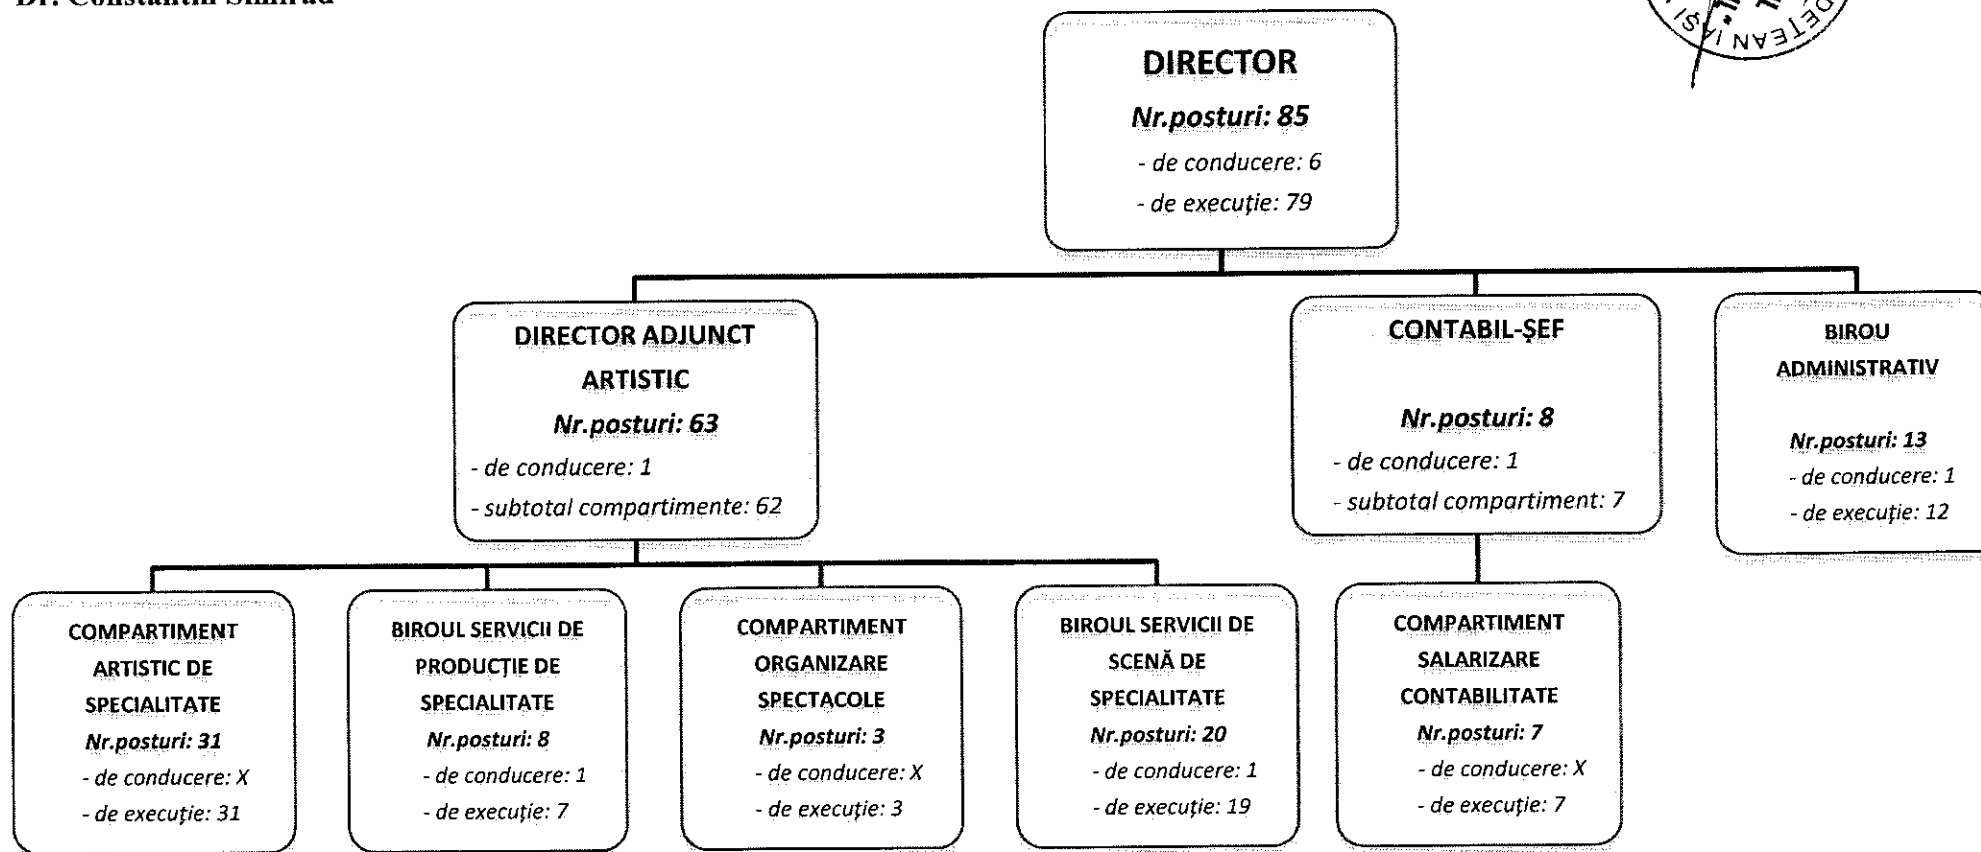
Dr. Constantin Similrad

ȘI · NAȚETEAN

DIRECTOR
Nr.posturi: 85
- de conducere: 6
- de execuție: 79

DIRECTOR ADJUNCT ARTISTIC
Nr.posturi: 63
- de conducere: 1
- subtotal compartimente: 62

CONTABIL-ȘEF
Nr.posturi: 8
- de conducere: 1
- subtotal compartiment: 7

BIROU ADMINISTRATIV
Nr.posturi: 13
- de conducere: 1
- de execuție: 12

COMPARTIMENT ARTISTIC DE SPECIALITATE
Nr.posturi: 31
- de conducere: X
- de execuție: 31

BIROUL SERVICII DE PRODUCȚIE DE SPECIALITATE
Nr.posturi: 8
- de conducere: 1
- de execuție: 7

COMPARTIMENT ORGANIZARE SPECTACOLE
Nr.posturi: 3
- de conducere: X
- de execuție: 3

BIROUL SERVICII DE SCENĂ DE SPECIALITATE
Nr.posturi: 20
- de conducere: 1
- de execuție: 19

COMPARTIMENT SALARIZARE CONTABILITATE
Nr.posturi: 7
- de conducere: X
- de execuție: 7